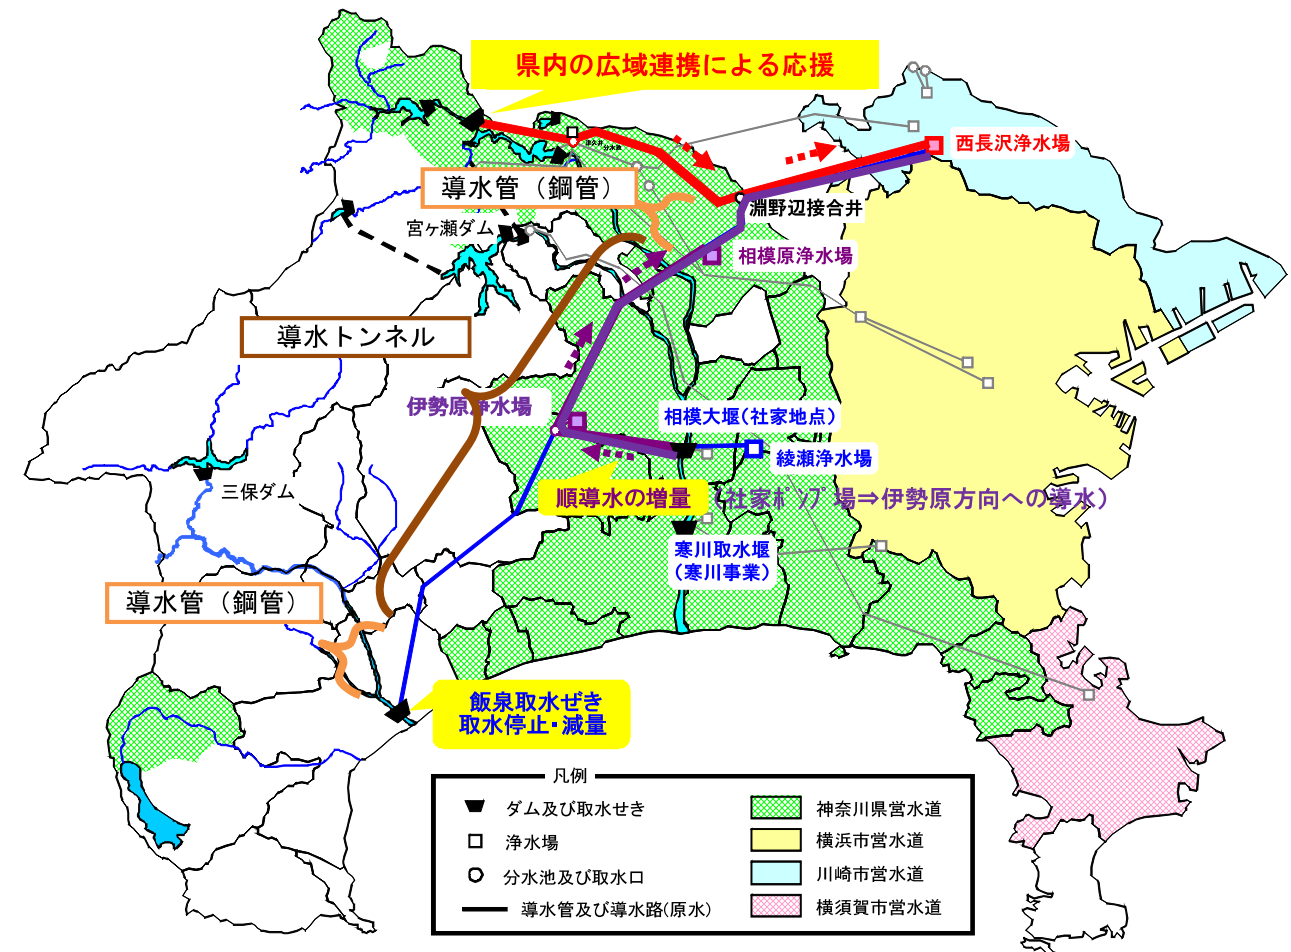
県内の広域連携による応援

西長沢浄水場

導水管（鋼管）

淵野辺接合井

宮ヶ瀬ダム

相模原浄水場

導水トンネル

伊勢原浄水場

相模大堰（社家地点）

綾瀬浄水場

三保ダム

順導水の増量（社家ポンプ場⇒伊勢原方向への導水）

寒川取水堰
（寒川事業）

導水管（鋼管）

飯泉取水ぜき
取水停止・減量

凡例

ダム及び取水せき
浄水場
分水池及び取水口
導水管及び導水路(原水)

神奈川県営水道
横浜市営水道
川崎市営水道
横須賀市営水道